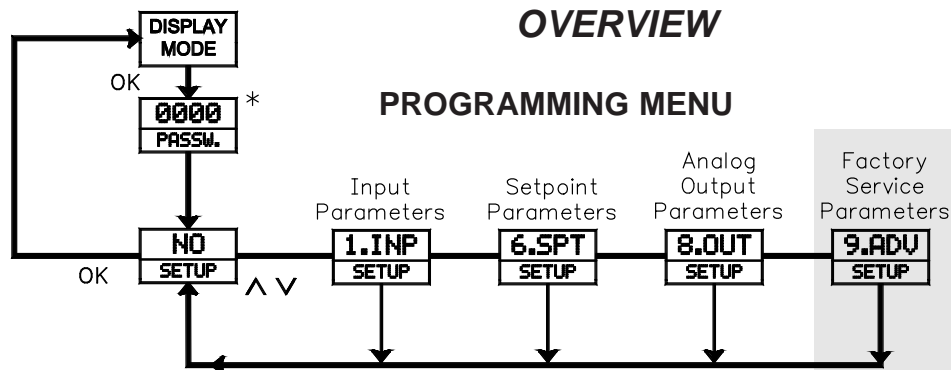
OVERVIEW

PROGRAMMING MENU

DISPLAY MODE

OK

0000 *
PASSW.

NO
SETUP

OK

∧ ∨

Input Parameters
1.INP
SETUP

Setpoint Parameters
6.SPT
SETUP

Analog Output Parameters
8.OUT
SETUP

Factory Service Parameters
9.ADV
SETUP